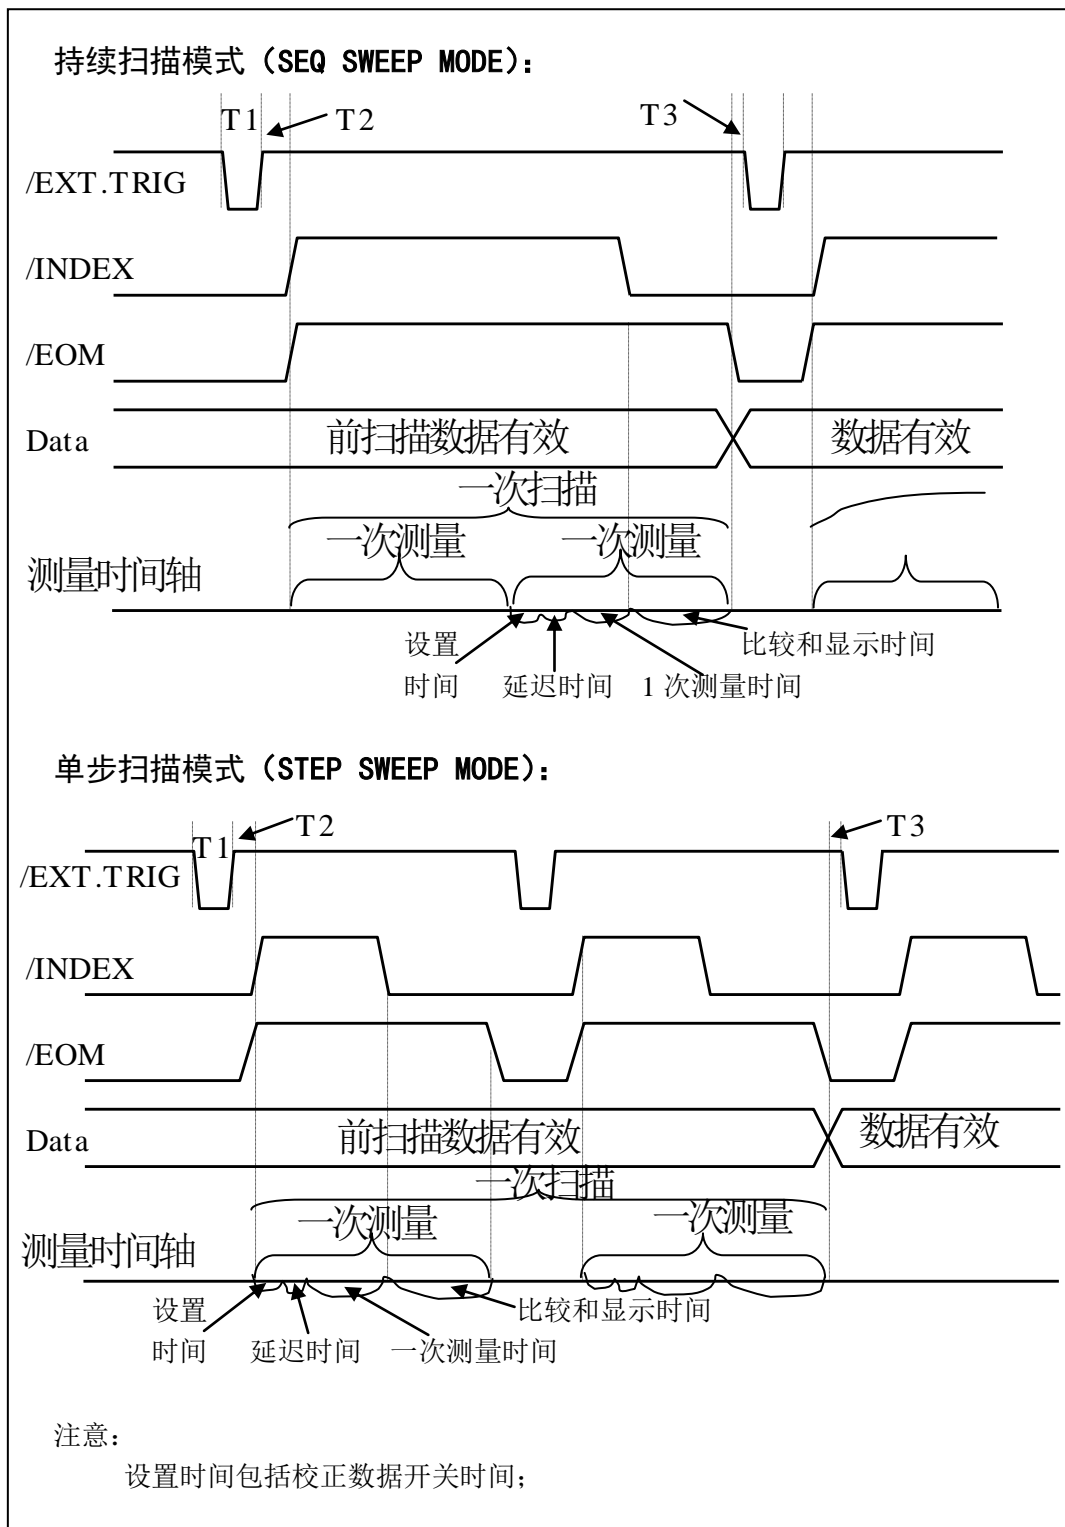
持续扫描模式（SEQ SWEEP MODE）：

T1 T2 T3

/EXT.TRIG

/INDEX

/EOM

Data 前扫描数据有效 数据有效

一次扫描

一次测量 一次测量

测量时间轴

设置时间 延迟时间 1 次测量时间 比较和显示时间

单步扫描模式（STEP SWEEP MODE）：

T1 T2 T3

/EXT.TRIG

/INDEX

/EOM

Data 前扫描数据有效 数据有效

一次扫描

一次测量 一次测量

测量时间轴

设置时间 延迟时间 一次测量时间 比较和显示时间

注意：

设置时间包括校正数据开关时间；